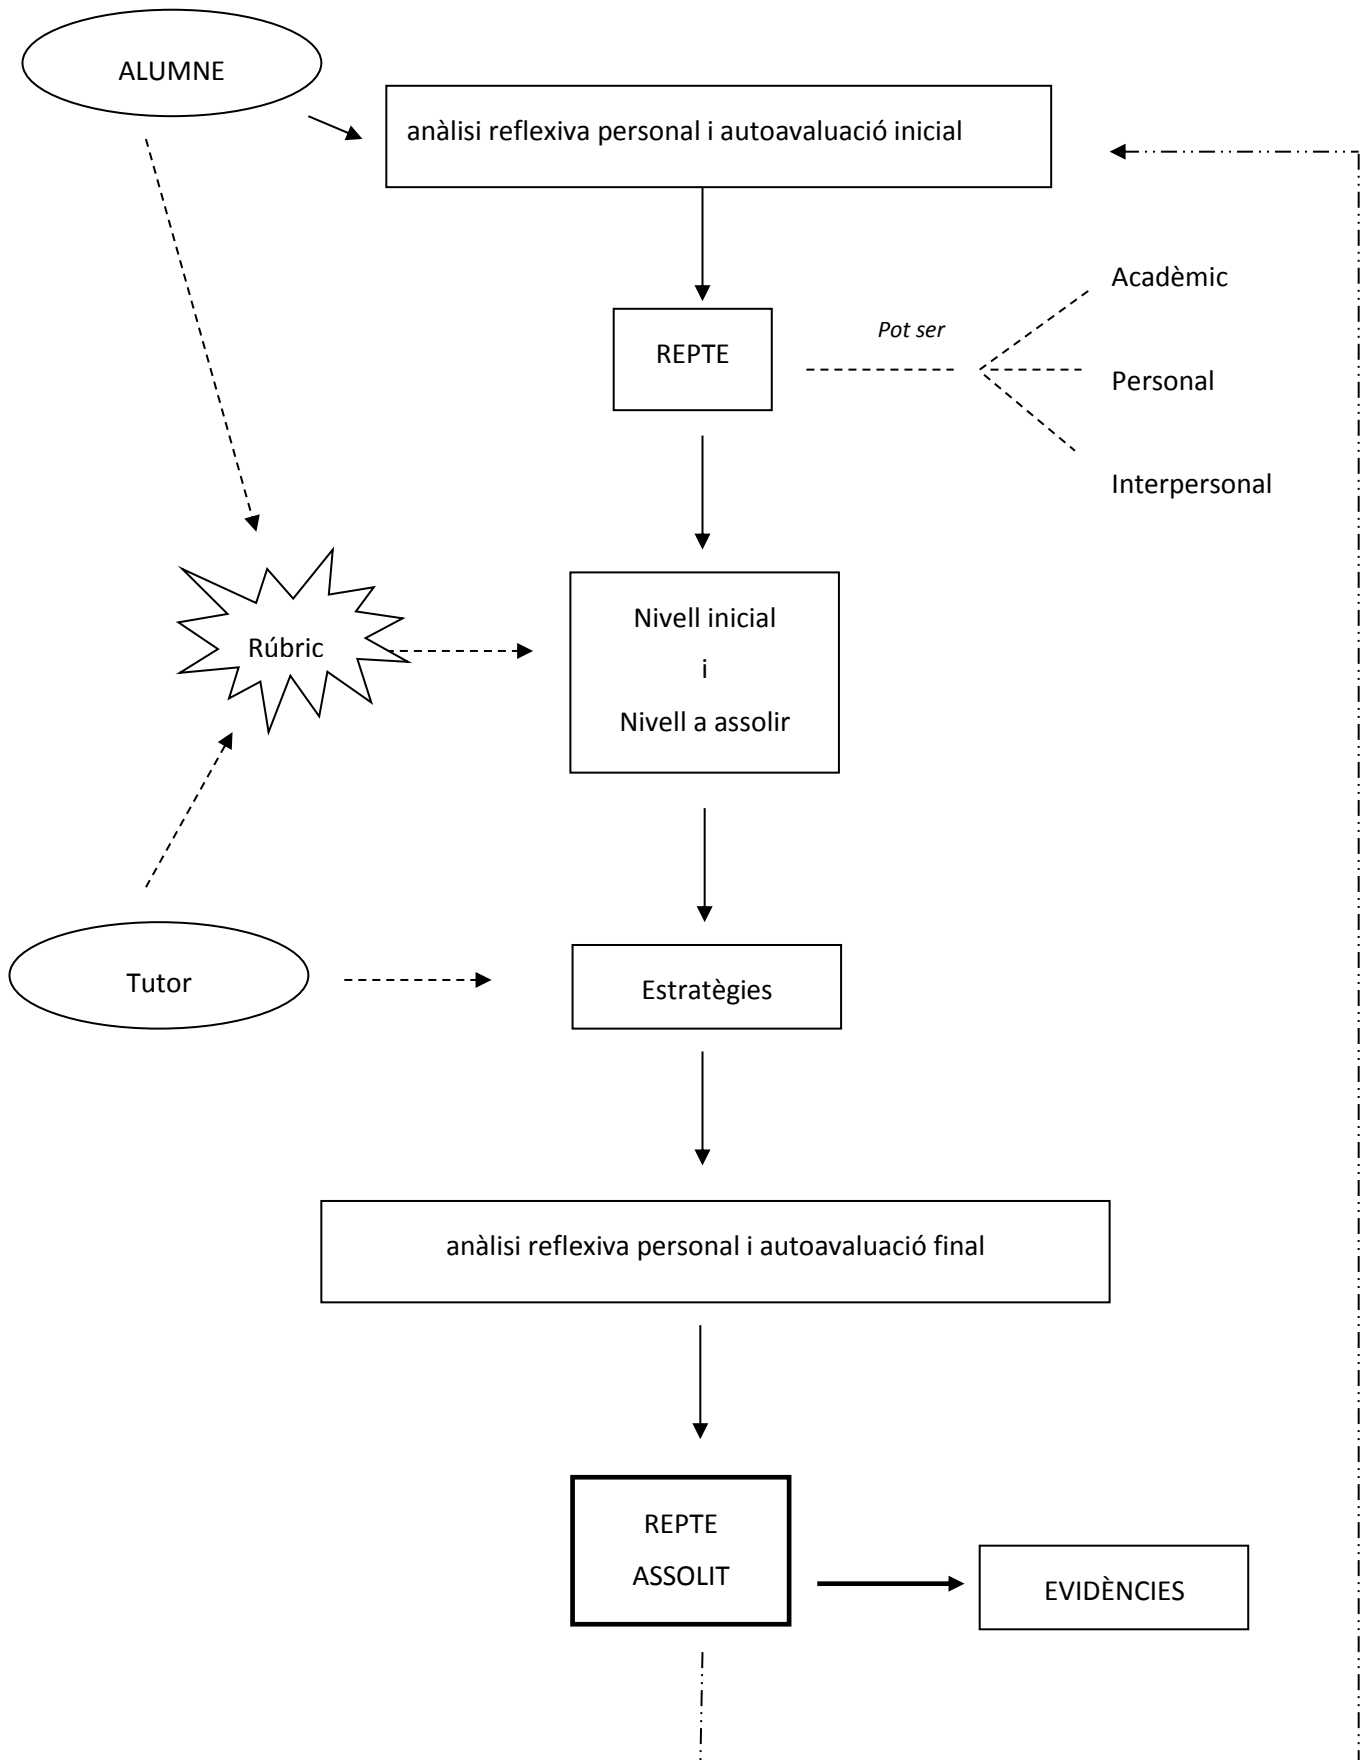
ALUMNE

anàlisi reflexiva personal i autoavaluació inicial

REPTE

*Pot ser*

Acadèmic

Personal

Interpersonal

Rúbric

Nivell inicial

i

Nivell a assolir

Tutor

Estratègies

anàlisi reflexiva personal i autoavaluació final

REPTE

ASSOLIT

EVIDÈNCIES